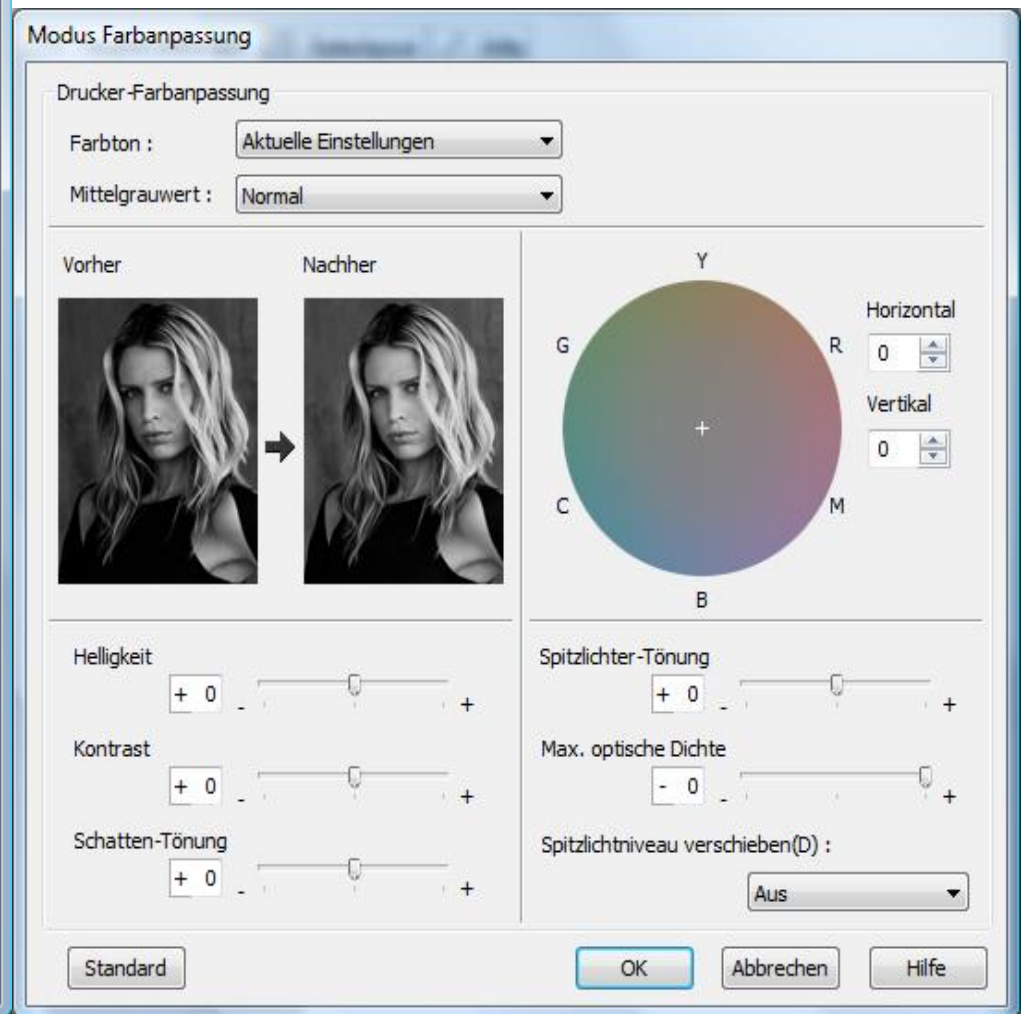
Modus Farbanpassung

Drucker-Farbanpassung

Farbton : Aktuelle Einstellungen

Mittelgrauwert : Normal

Vorher

Nachher

Y

G

R

C

M

B

Horizontal

0

Vertikal

0

Helligkeit

+ 0 - +

Kontrast

+ 0 - +

Schatten-Tönung

+ 0 - +

Spitzlichter-Tönung

+ 0 - +

Max. optische Dichte

- 0 - +

Spitzlichtniveau verschieben(D) :

Aus

Standard

OK

Abbrechen

Hilfe